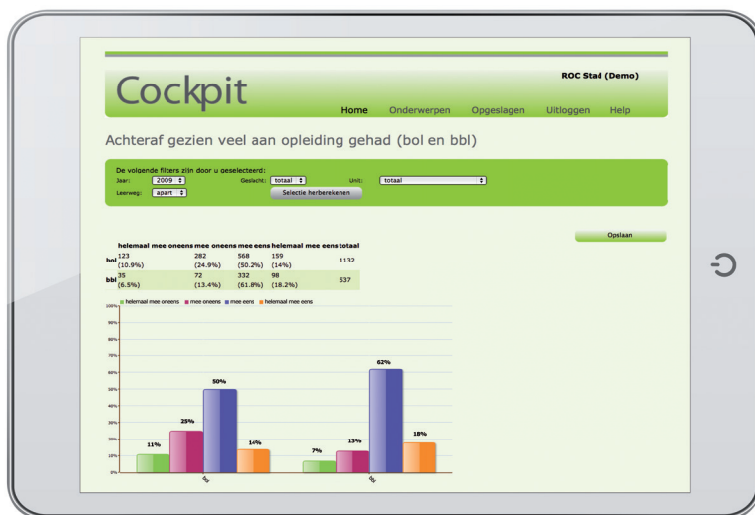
ROC Stad (Demo)

Cockpit

Home Onderwerpen Opgeslagen Uitloggen Help

Achteraf gezien veel aan opleiding gehad (bol en bbl)

De volgende filters zijn door u geselecteerd:
Jaar: 2009 Geslacht: totaal Unit: totaal
Leerweg: apart
Selectie herberekenen

Opslaan

| | helemaal mee oneens | mee oneens | mee eens | helemaal mee eens | totaal |
|---|---|---|---|---|---|
| bol | 123 (10.9%) | 282 (24.9%) | 568 (50.2%) | 159 (14%) | 1132 |
| bbl | 35 (6.5%) | 72 (13.4%) | 332 (61.8%) | 98 (18.2%) | 537 |

helemaal mee oneens mee oneens mee eens helemaal mee eens

100%
90%
80%
70%
60%
50%
40%
30%
20%
10%
0%

11% 25% 50% 14%
7% 13% 62% 18%

bol
bbl